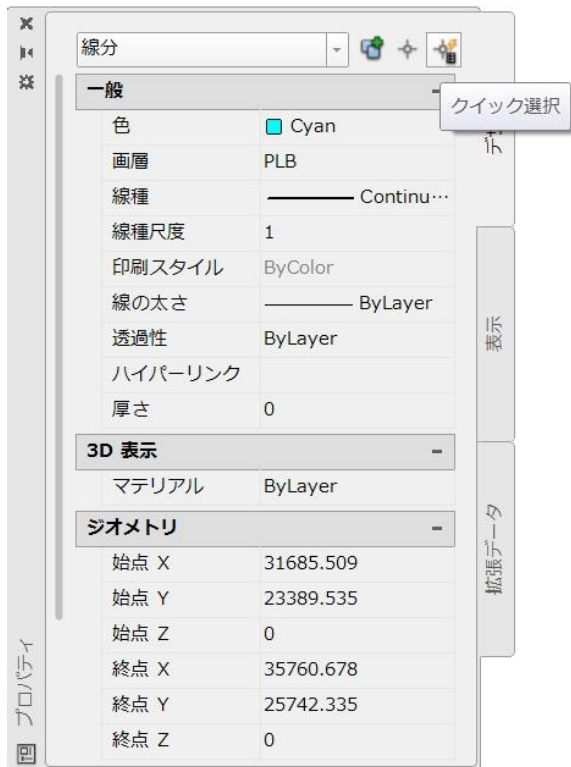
線分

一般 –

クイック選択

| | |
|---|---|
| 色 | Cyan |
| 画層 | PLB |
| 線種 | Continu··· |
| 線種尺度 | 1 |
| 印刷スタイル | ByColor |
| 線の太さ | ByLayer |
| 透過性 | ByLayer |
| ハイパーリンク | |
| 厚さ | 0 |

3D 表示 –

| | |
|---|---|
| マテリアル | ByLayer |

ジオメトリ –

| | |
|---|---|
| 始点 X | 31685.509 |
| 始点 Y | 23389.535 |
| 始点 Z | 0 |
| 終点 X | 35760.678 |
| 終点 Y | 25742.335 |
| 終点 Z | 0 |

デ

表示

拡張データ

プロパティ